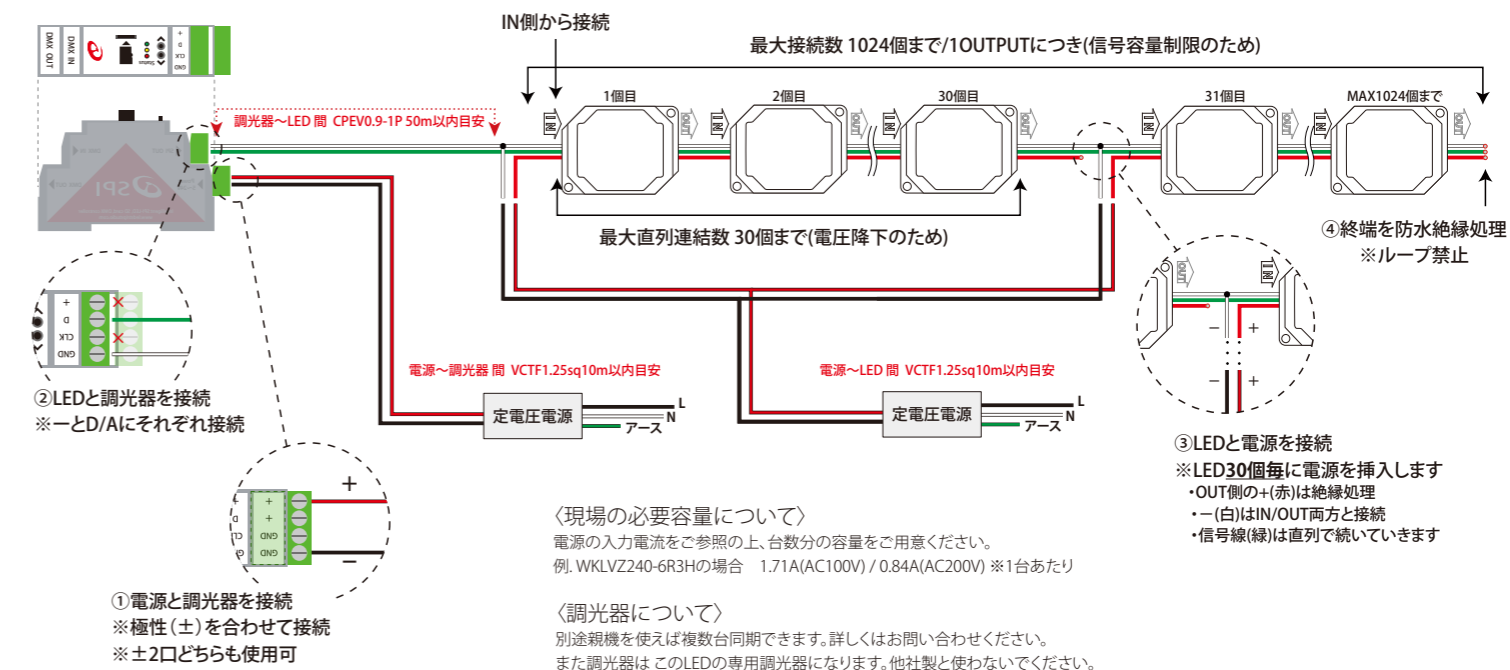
DMX OUT
DMX IN
+
D
CLK
GND

IN側から接続

最大接続数 1024個まで/1OUTPUTにつき(信号容量制限のため)

1個目
2個目
30個目
31個目
MAX1024個まで

IN
OUT

調光器～LED 間 CPEV0.9-1P 50m以内目安

最大直列連結数 30個まで(電圧降下のため)

④終端を防水絶縁処理
※ループ禁止

SPI

+
D
CLK
GND

②LEDと調光器を接続
※ーとD/Aにそれぞれ接続

電源～調光器 間 VCTF1.25sq10m以内目安

定電圧電源
L
N
アース

電源～LED 間 VCTF1.25sq10m以内目安

定電圧電源
L
N
アース

OUT
IN
−
+
−
+

③LEDと電源を接続
※LED30個毎に電源を挿入します
・OUT側の+(赤)は絶縁処理
・ー(白)はIN/OUT両方と接続
・信号線(緑)は直列で続いていきます

+
+
GND
GND
+
−

〈現場の必要容量について〉
電源の入力電流をご参照の上、台数分の容量をご用意ください。
例. WKLVZ240-6R3Hの場合 1.71A(AC100V) / 0.84A(AC200V) ※1台あたり

①電源と調光器を接続
※極性(±)を合わせて接続
※±2口どちらも使用可

〈調光器について〉
別途親機を使えば複数台同期できます。詳しくはお問い合わせください。
また調光器は このLEDの専用調光器になります。他社製と使わないでください。